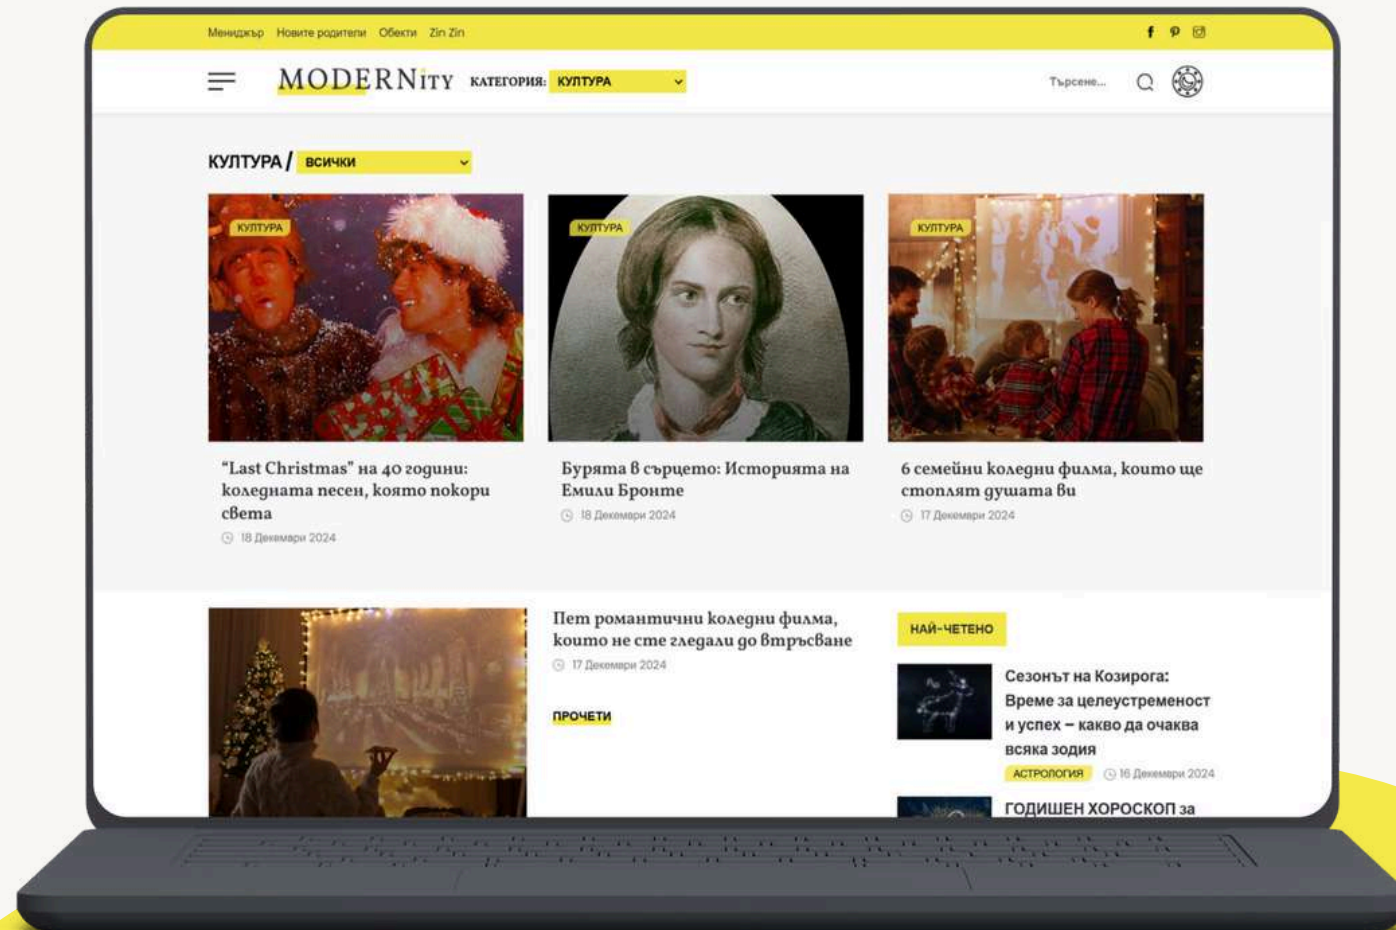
Мениджър Новите родители Обекти Zin Zin

MODERNity КАТЕГОРИЯ: КУЛТУРА

Търсене...

КУЛТУРА / ВСИЧКИ

КУЛТУРА

"Last Christmas" на 40 години: коледната песен, която покори света

18 Декември 2024

КУЛТУРА

Бурята в сърцето: Историята на Емили Бронте

18 Декември 2024

КУЛТУРА

6 семейни коледни филма, които ще стоплят душата ви

17 Декември 2024

Пет романтични коледни филма, които не сте гледали до втръсване

17 Декември 2024

ПРОЧЕТИ

НАЙ-ЧЕТЕНО

Сезонът на Козирога: Време за целеустременост и успех – какво да очаква всяка зодия

АСТРОЛОГИЯ 16 Декември 2024

ГОДИШЕН ХОРОСКОП за